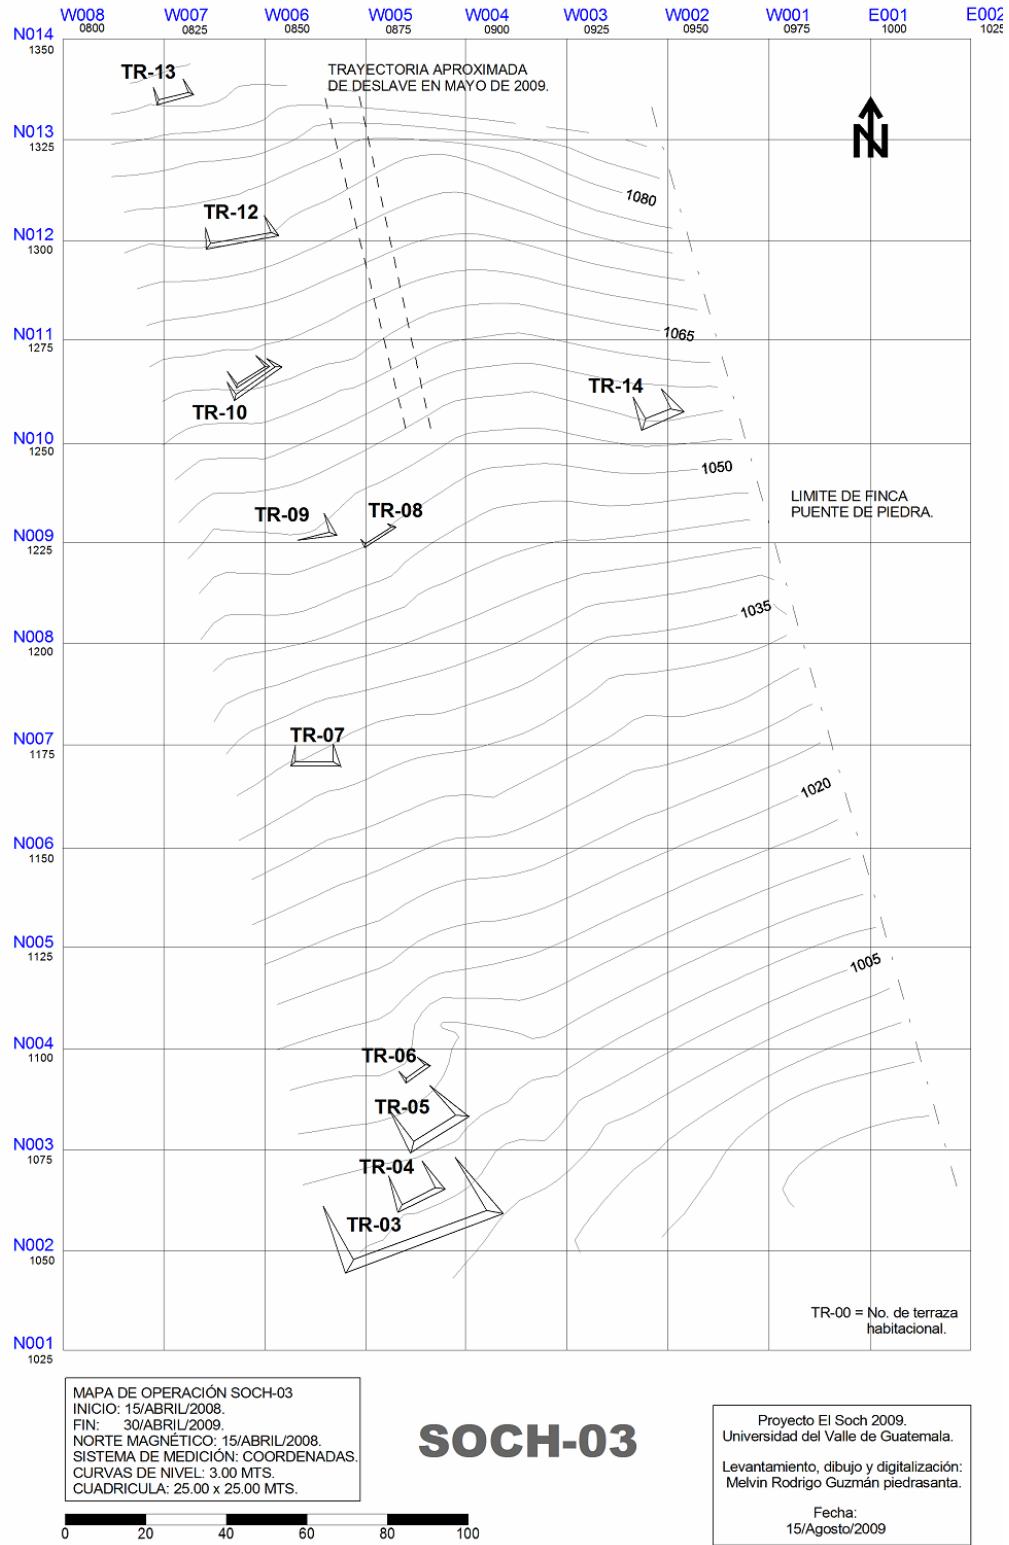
W008
0800
W007
0825
W006
0850
W005
0875
W004
0900
W003
0925
W002
0950
W001
0975
E001
1000
E002
1025

N014
1350
N013
1325
N012
1300
N011
1275
N010
1250
N009
1225
N008
1200
N007
1175
N006
1150
N005
1125
N004
1100
N003
1075
N002
1050
N001
1025

TR-13

TRAYECTORIA APROXIMADA
DE DESLAVE EN MAYO DE 2009.

N

1080

TR-12

1065

TR-14

TR-10

1050

LIMITE DE FINCA
PUENTE DE PIEDRA.

TR-09
TR-08

1035

TR-07

1020

1005

TR-06
TR-05
TR-04
TR-03

TR-00 = No. de terraza
habitacional.

MAPA DE OPERACIÓN SOCH-03
INICIO: 15/ABRIL/2008.
FIN: 30/ABRIL/2009.
NORTE MAGNÉTICO: 15/ABRIL/2008.
SISTEMA DE MEDICIÓN: COORDENADAS.
CURVAS DE NIVEL: 3.00 MTS.
CUADRICULA: 25.00 x 25.00 MTS.

SOCH-03

Proyecto El Soch 2009.
Universidad del Valle de Guatemala.

Levantamiento, dibujo y digitalización:
Melvin Rodrigo Guzmán piedrasanta.

Fecha:
15/Agosto/2009

0 20 40 60 80 100